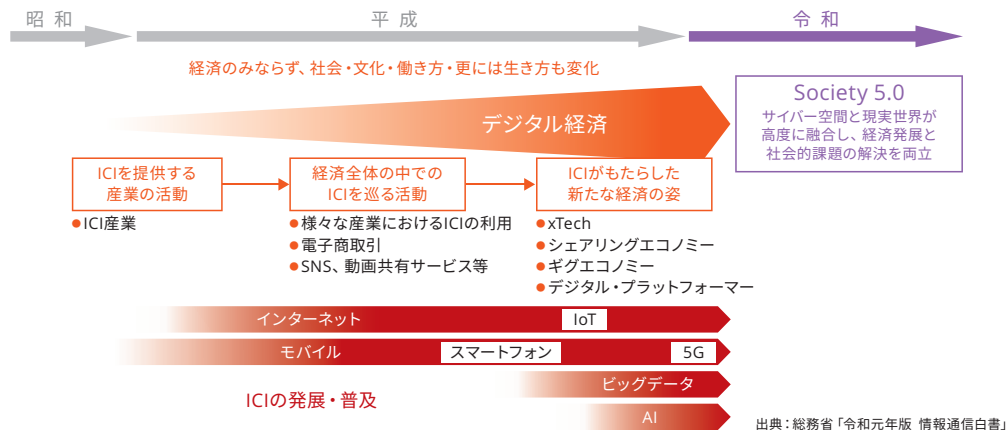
昭和

平成

令和

経済のみならず、社会・文化・働き方・更には生き方も変化

デジタル経済

Society 5.0
サイバー空間と現実世界が高度に融合し、経済発展と社会的課題の解決を両立

ICIを提供する産業の活動

経済全体の中でのICIを巡る活動

ICIがもたらした新たな経済の姿

●ICI産業

●様々な産業におけるICIの利用
●電子商取引
●SNS、動画共有サービス等

●xTech
●シェアリングエコノミー
●ギグエコノミー
●デジタル・プラットフォーマー

インターネット

IoT

モバイル

スマートフォン

5G

ビッグデータ

ICIの発展・普及

AI

出典：総務省「令和元年版 情報通信白書」